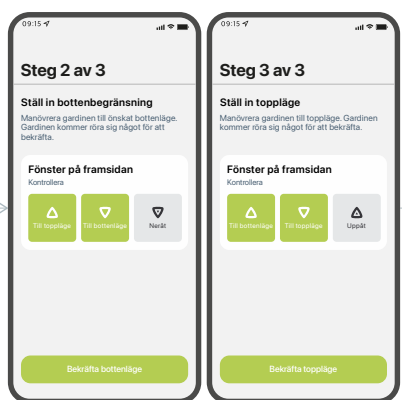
09:15

Steg 2 av 3

Ställ in bottenbegränsning

Manövrera gardinen till önskat bottenläge. Gardinen kommer röra sig något för att bekräfta.

Fönster på framsidan

Kontrollera

Till toppläge

Till bottenläge

Neråt

Bekräfta bottenläge

09:15

Steg 3 av 3

Ställ in toppläge

Manövrera gardinen till toppläge. Gardinen kommer röra sig något för att bekräfta.

Fönster på framsidan

Kontrollera

Till bottenläge

Till bottenläge

Uppåt

Bekräfta toppläge